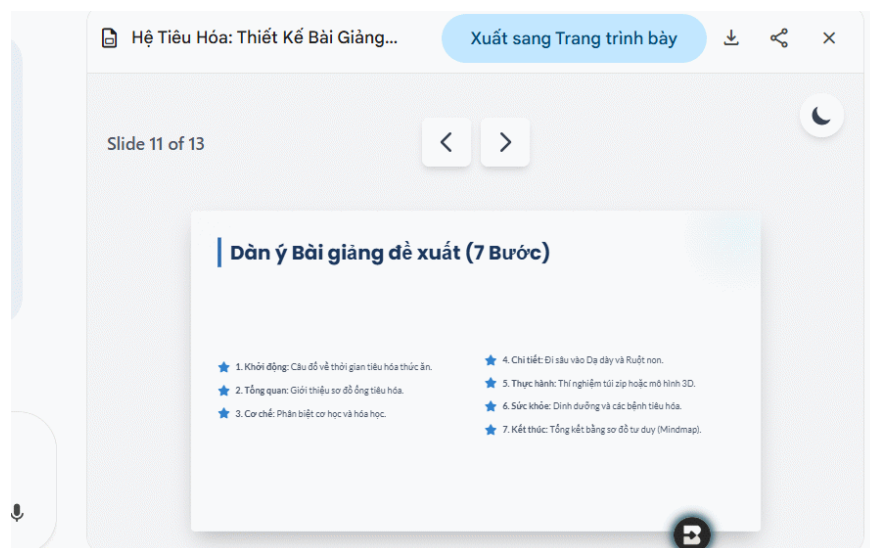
Hệ Tiêu Hóa: Thiết Kế Bài Giảng...

Xuất sang Trang trình bày

Slide 11 of 13

Dàn ý Bài giảng đề xuất (7 Bước)

1. Khởi động: Câu đố về thời gian tiêu hóa thức ăn.

2. Tổng quan: Giới thiệu sơ đồ ống tiêu hóa.

3. Cơ chế: Phân biệt cơ học và hóa học.

4. Chi tiết: Đi sâu vào Dạ dày và Ruột non.

5. Thực hành: Thí nghiệm túi zip hoặc mô hình 3D.

6. Sức khỏe: Dinh dưỡng và các bệnh tiêu hóa.

7. Kết thúc: Tổng kết bằng sơ đồ tư duy (Mindmap).